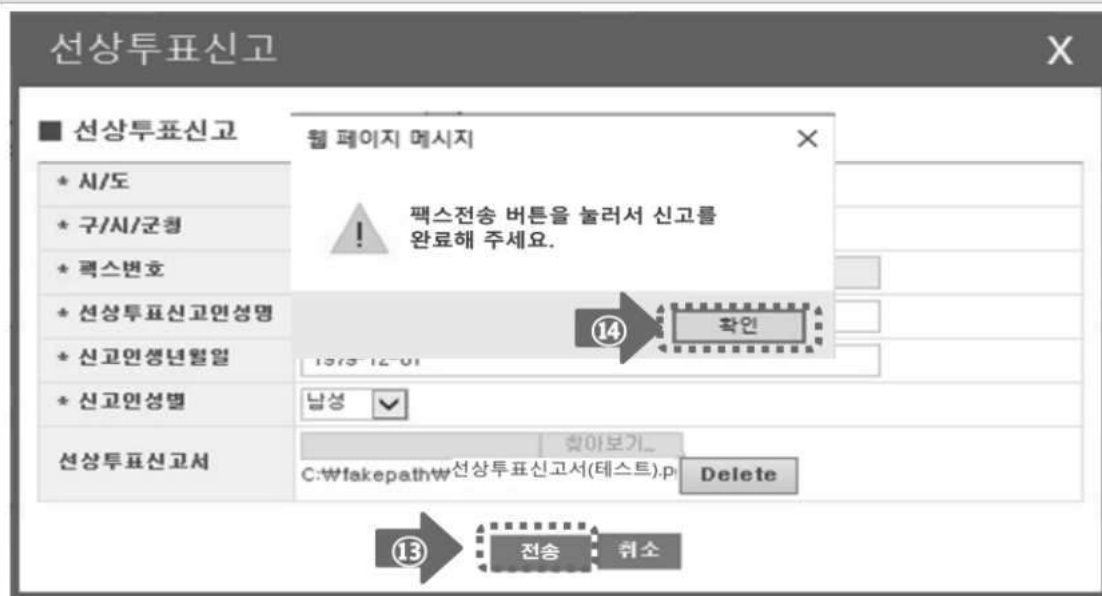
선상투표신고

X

■ 선상투표신고

* 시/도

* 구/시/군청

* 팩스번호

* 선상투표신고인성명

* 신고인생년월일

1979-12-01

* 신고인성별

남성

선상투표신고서

찾아보기...

C:₩fakepath₩선상투표신고서(테스트).p

Delete

⑬ 전송 취소

웹 페이지 메시지

×

팩스전송 버튼을 눌러서 신고를 완료해 주세요.

⑭ 확인